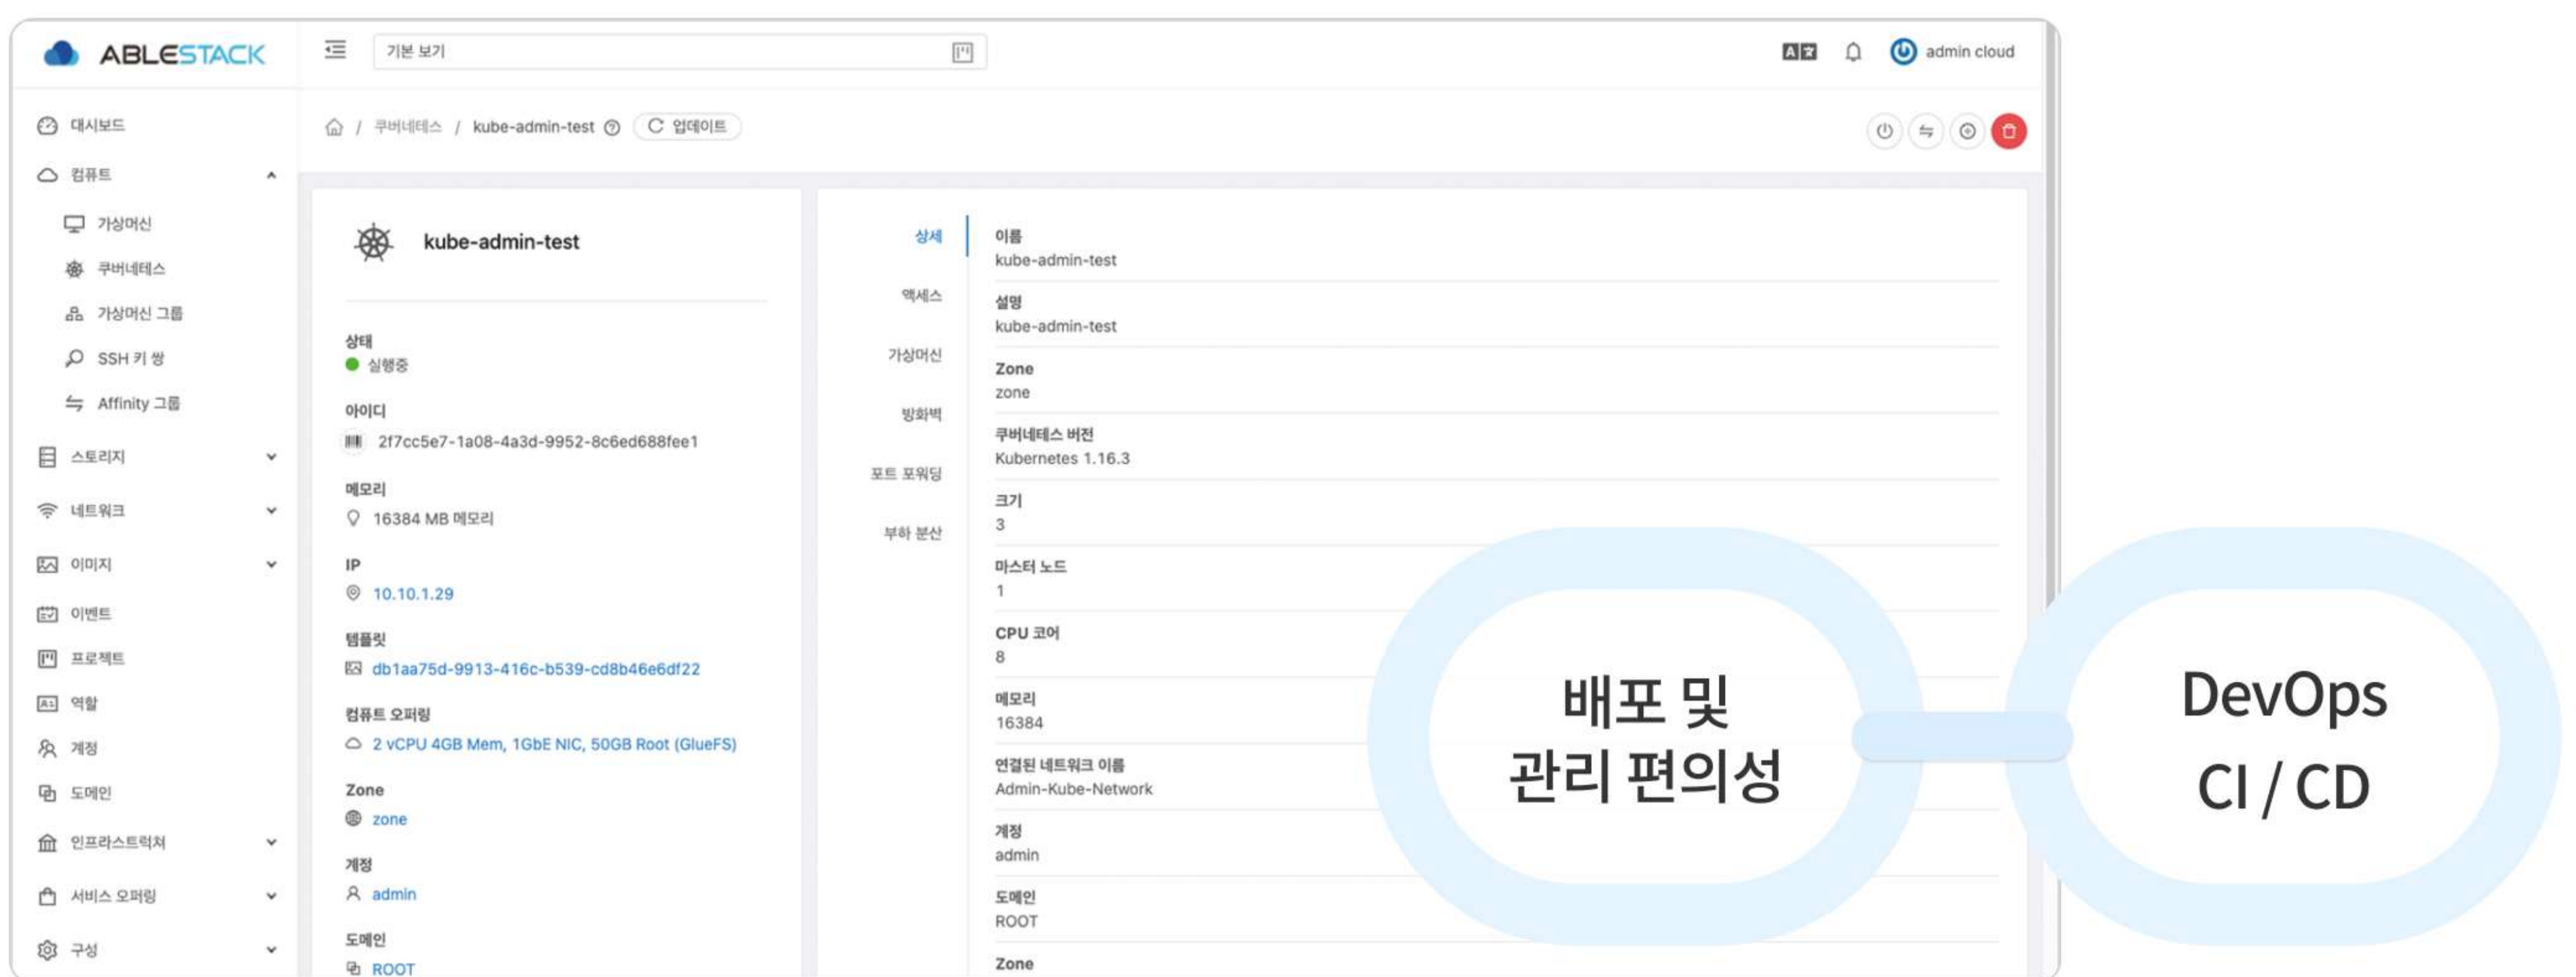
ABLESTACK

기본 보기

admin cloud

대시보드
컴퓨트
가상머신
쿠버네테스
가상머신 그룹
SSH 키 쌍
Affinity 그룹
스토리지
네트워크
이미지
이벤트
프로젝트
역할
계정
도메인
인프라스트럭처
서비스 오퍼링
구성

쿠버네테스 / kube-admin-test
업데이트

kube-admin-test

상태
실행중

아이디
2f7cc5e7-1a08-4a3d-9952-8c6ed688fee1

메모리
16384 MB 메모리

IP
10.10.1.29

템플릿
db1aa75d-9913-416c-b539-cd8b46e6df22

컴퓨트 오퍼링
2 vCPU 4GB Mem, 1GbE NIC, 50GB Root (GlueFS)

Zone
zone

계정
admin

도메인
ROOT

상세
액세스
가상머신
방화벽
포트 포워딩
부하 분산

이름
kube-admin-test

설명
kube-admin-test

Zone
zone

쿠버네테스 버전
Kubernetes 1.16.3

크기
3

마스터 노드
1

CPU 코어
8

메모리
16384

연결된 네트워크 이름
Admin-Kube-Network

계정
admin

도메인
ROOT

Zone

배포 및
관리 편의성

DevOps
CI / CD